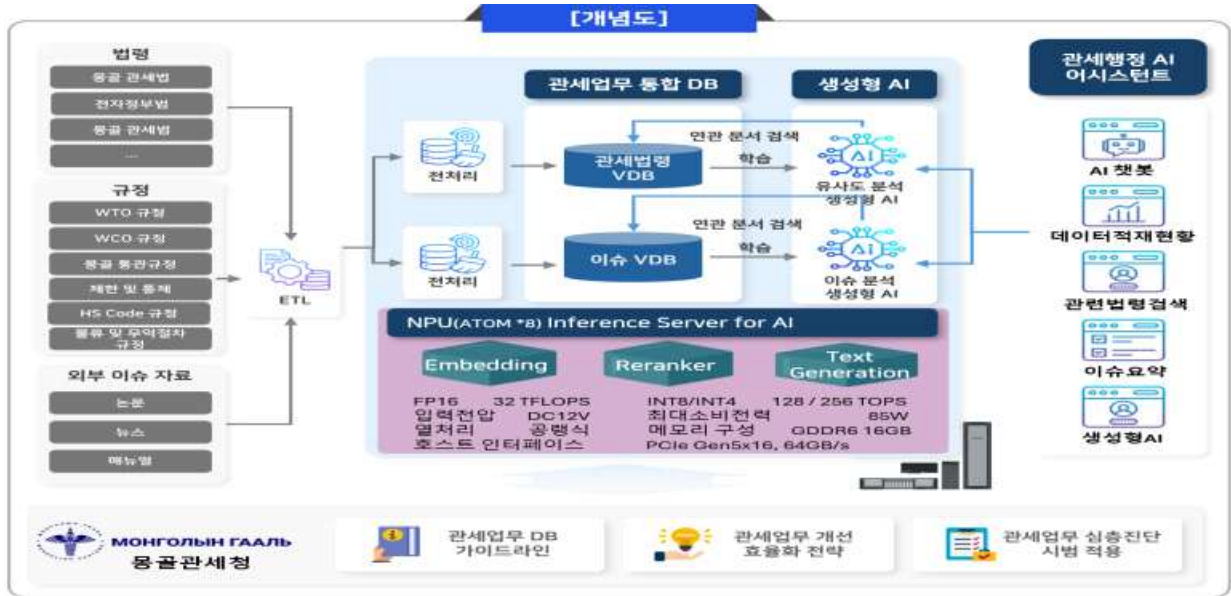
[개념도]

법령
몽골 관세법
전자정부법
몽골 관세법
...

규정
WTO 규정
WCO 규정
몽골 통관규정
제한 및 통제
HS Code 규정
물류 및 무역절차 규정

외부 이슈 자료
논문
뉴스
매뉴얼

ETL

관세업무 통합 DB
생성형 AI

전처리
관세법령 VDB
연관 문서 검색
학습
유사도 분석 생성형 AI

전처리
이슈 VDB
연관 문서 검색
학습
이슈 분석 생성형 AI

NPU(ATOM *8) Inference Server for AI
Embedding
Reranker
Text Generation

| FP16 | 32 TFLOPS | INT8/INT4 | 128 / 256 TOPS |
|---|---|---|---|
| 입력전압 | DC12V | 최대소비전력 | 85W |
| 열처리 | 공랭식 | 메모리 구성 | GDDR6 16GB |
| 호스트 인터페이스 | | PCIe Gen5x16, 64GB/s | |

관세행정 AI 어시스턴트
AI 챗봇
데이터적재현황
관련법령검색
이슈요약
생성형AI

МОНГОЛЫН ГААЛЬ
몽골관세청

관세업무 DB 가이드라인
관세업무 개선 효율화 전략
관세업무 심층진단 시범 적용